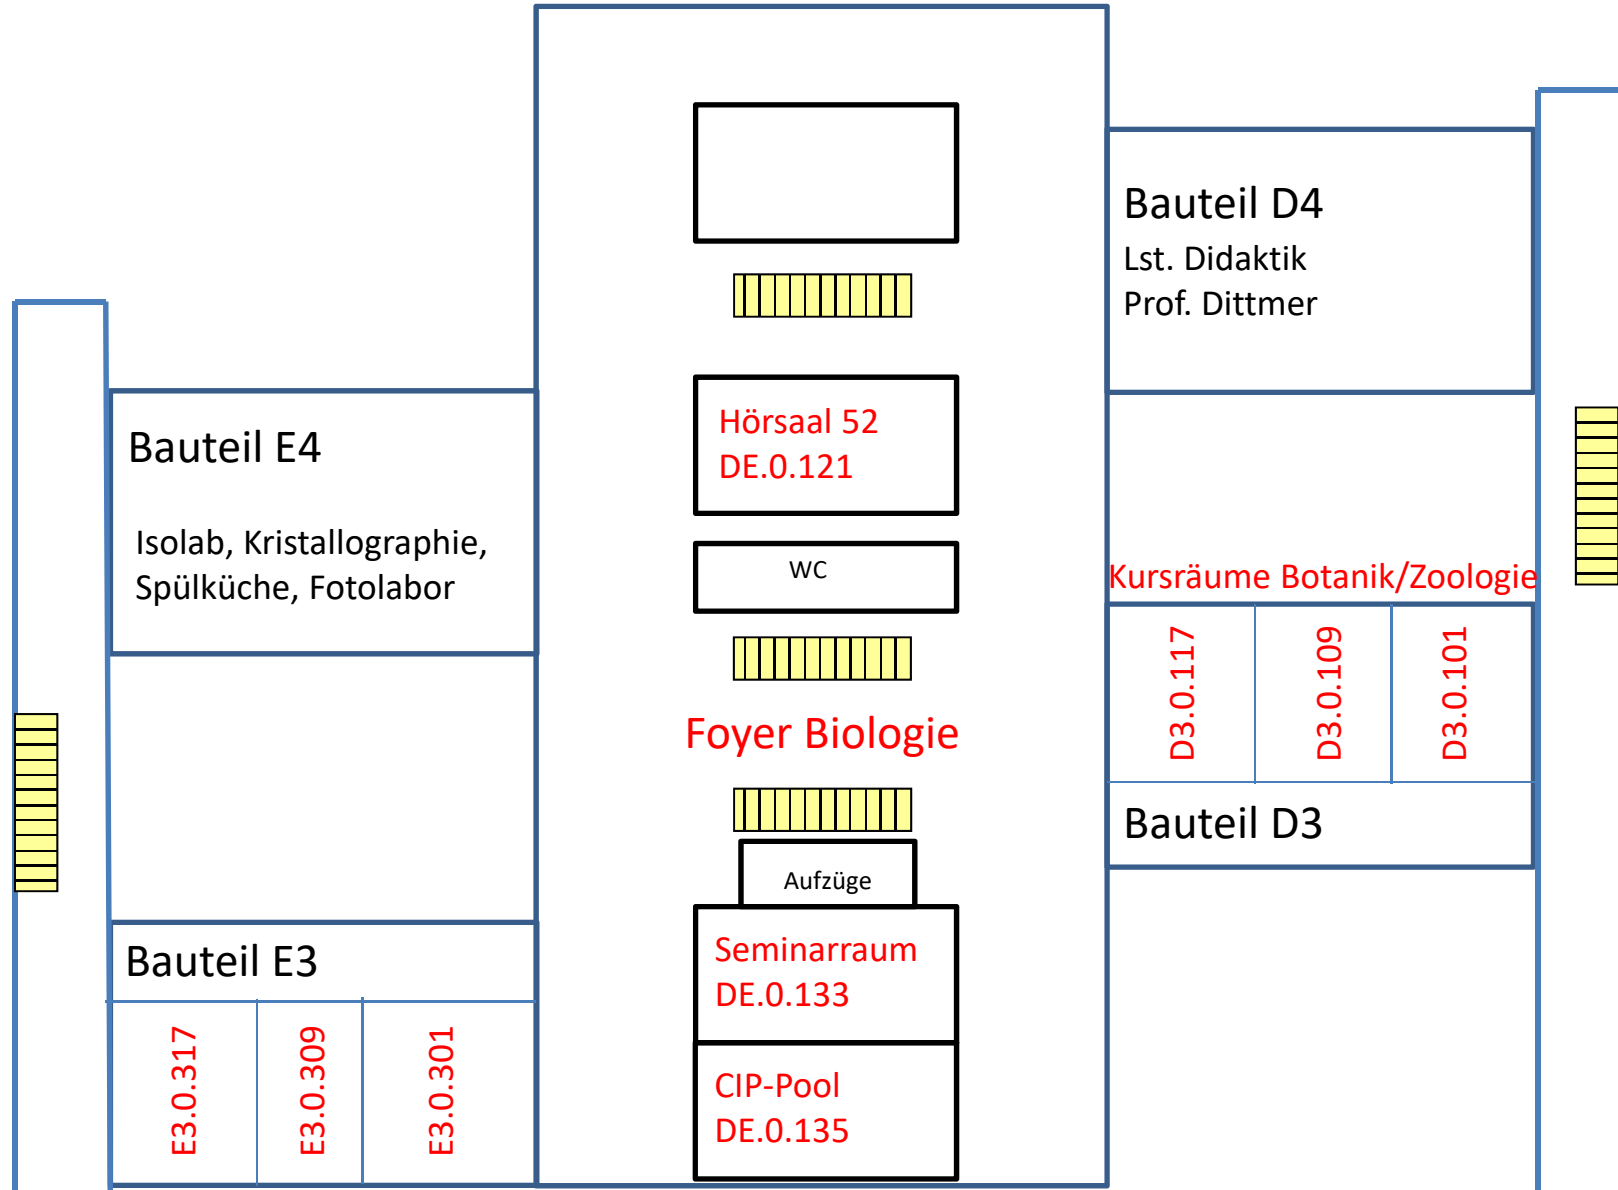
Bauteil D4
Lst. Didaktik
Prof. Dittmer

Bauteil E4

Isolab, Kristallographie, Spülküche, Fotolabor

Hörsaal 52
DE.0.121

WC

Kursräume Botanik/Zoologie

D3.0.117

D3.0.109

D3.0.101

Foyer Biologie

Bauteil D3

Aufzüge

Bauteil E3

Seminarraum
DE.0.133

E3.0.317

E3.0.309

E3.0.301

CIP-Pool
DE.0.135